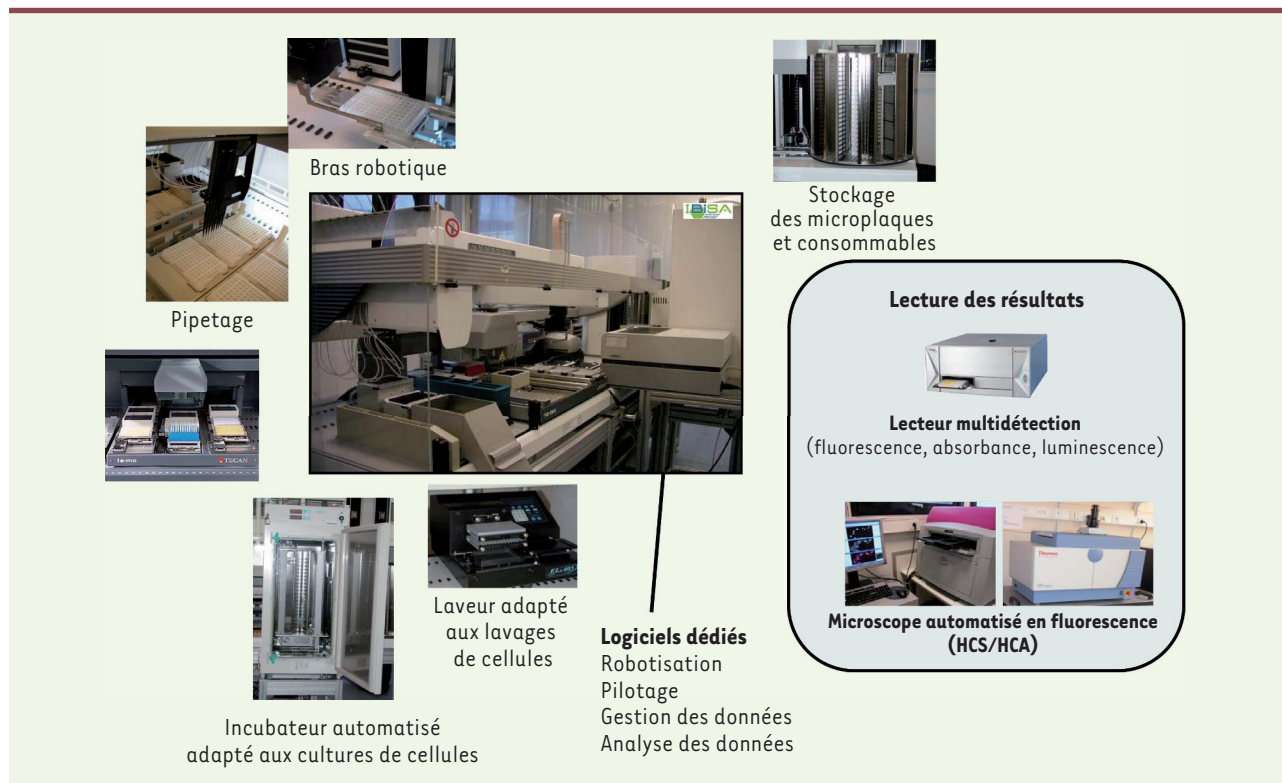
Bras robotique

Pipetage

Stockage des microplaques et consommables

IBiSA

Lecture des résultats

Lecteur multidétection (fluorescence, absorbance, luminescence)

Microscope automatisé en fluorescence (HCS/HCA)

Tecan

TECAN

Laveur adapté aux lavages de cellules

Logiciels dédiés
Robotisation
Pilotage
Gestion des données
Analyse des données

Incubateur automatisé adapté aux cultures de cellules

Thermo